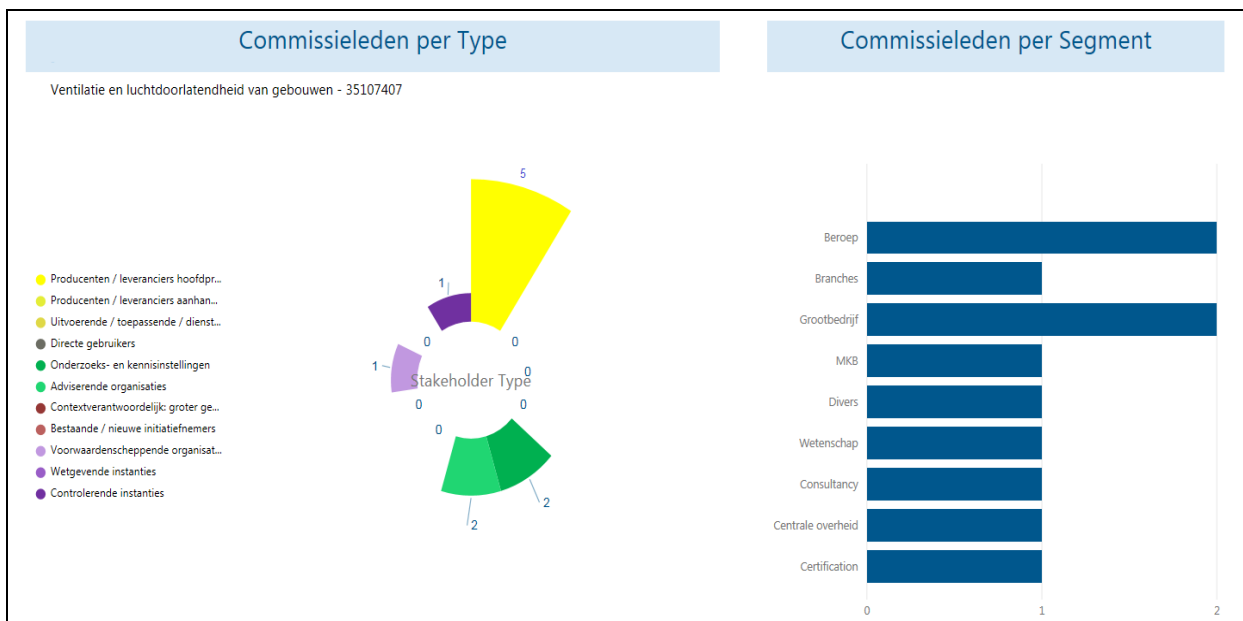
Commissieleden per Type

Ventilatie en luchtdoorlatendheid van gebouwen - 35107407

Producenten / leveranciers hoofdpr...
Producenten / leveranciers aanhan...
Uitvoerende / toepassende / dienst...
Directe gebruikers
Onderzoeks- en kennisinstellingen
Adviserende organisaties
Contextverantwoordelijk: groter ge...
Bestaande / nieuwe initiatiefnemers
Voorwaardenscheppende organisat...
Wetgevende instanties
Controlerende instanties

5
1
0
0
1
0
Stakeholder Type
0
0
0
0
2
2

Commissieleden per Segment

Beroep
Branches
Grootbedrijf
MKB
Divers
Wetenschap
Consultancy
Centrale overheid
Certification

0
1
2